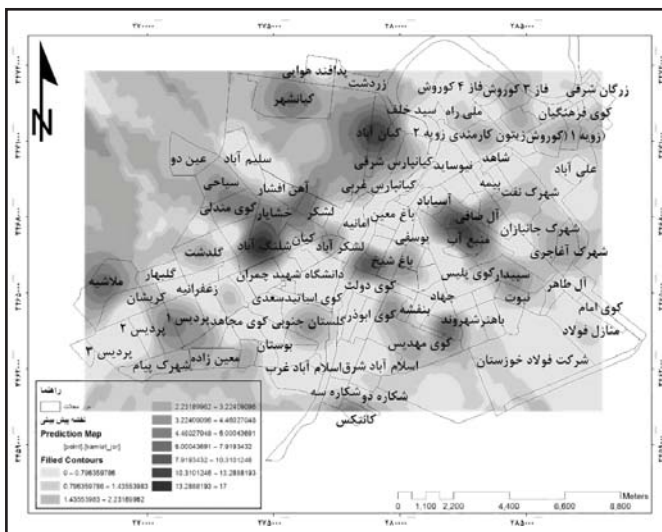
پدافند هوایی
زردشت
کیانشهر
فاز ۳ کوروش
فاز ۴ کوروش
زرگان شرقی
ملی راه
سید خلف
کوی فرهنگیان
زویه ۲
کیان آباد
زویه ۱ (کوروش)
زیتون کارمندی
نوساید
کیانپارس شرقی
شاهد
علی آباد
سلیم آباد
عین دو
آهن افشار
کیانپارس غربی
پیمه
شهرک نفت
سیاحی
کوی مندلی
حصیر آباد
لشکر
آسیاباد
باغ معین
آل صافی
امانیه
شهرک جانبازان
گلدشت
شلنگ آباد
کیان
لشکر آباد
یوسفی
منبع آب
شهرک آغاجری
گلبهار
دانشگاه
شهید چمران
باغ شیخ
سپیدار
کوی پلیس
آل طاهر
ملاشیه
کریشان
زعفرانیه
کوی اساتید
سعدی
کوی دولت
جهاد
نبوت
کوی امام
پردیس ۱
کوی مجاهد
گلستان جنوبی
کوی ابوذر
بنفشه
باهنر
شهروند
منازل فولاد
پردیس ۲
پردیس ۳
بوستان
کوی مهدیس
معین زاده
شهرک پیام
اسلام آباد شرق
اسلام آباد غرب
شرکت فولاد خوزستان
شکاره دو
شکاره سه
کانتکس
راهنما
محلات
نقشه پیش بینی
Prediction Map
[point] [barrier_ln]
Filled Contours
0 – 0.798359786
0.798359786 – 1.43553983
1.43553983 – 2.23169962
2.23169962 – 3.22409096
3.22409096 – 4.46027048
4.46027048 – 6.00043691
6.00043691 – 7.9193432
7.9193432 – 10.3101248
10.3101248 – 13.2888193
13.2888193 – 17
0 1,100 2,200 4,400 6,600 8,800
Meters
۲۷۰۰۰۰
۲۷۵۰۰۰
۲۸۰۰۰۰
۲۸۵۰۰۰
N